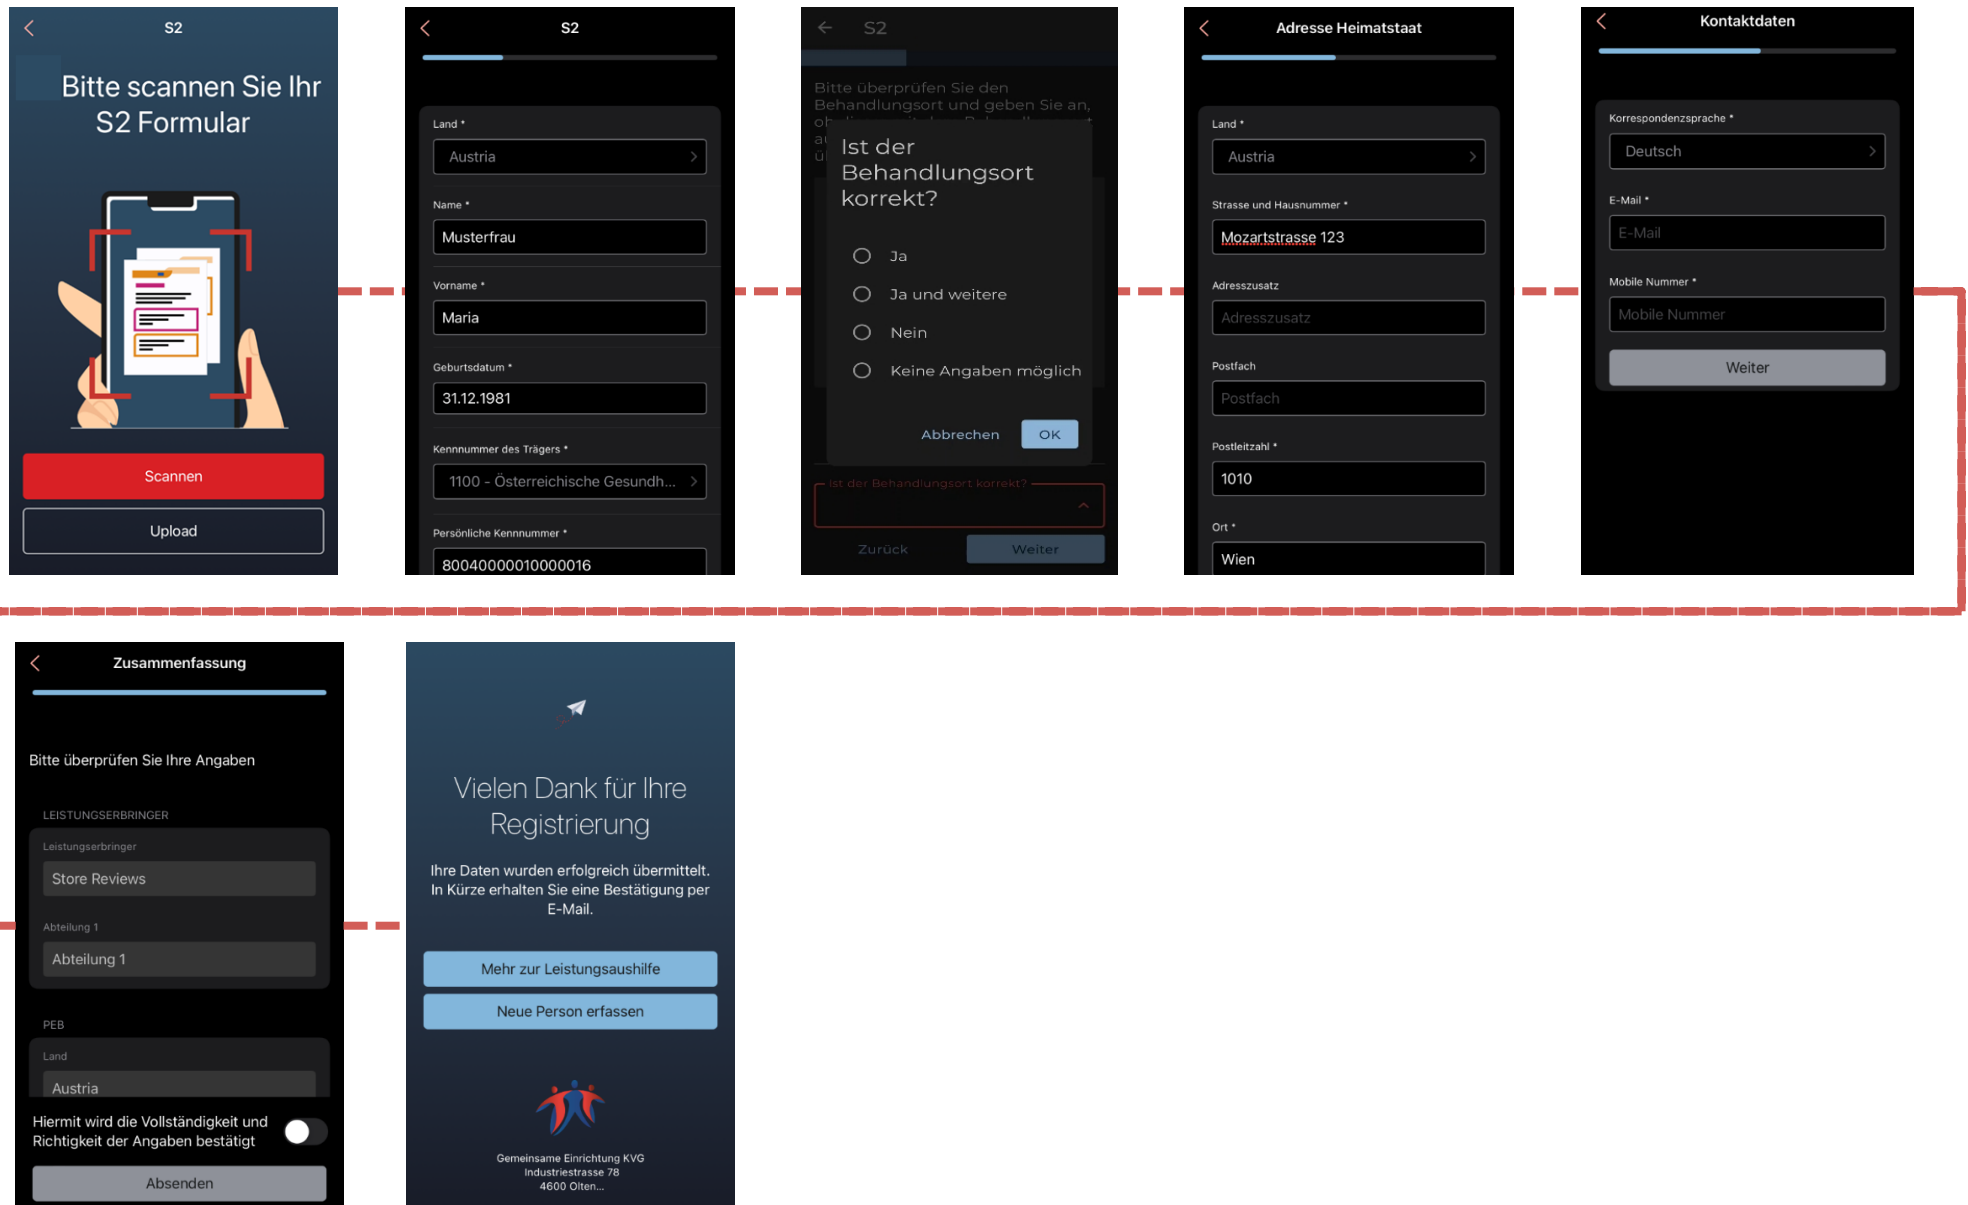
S2

Bitte scannen Sie Ihr S2 Formular

Scannen

Upload

S2

Land *
Austria

Name *
Musterfrau

Vorname *
Maria

Geburtsdatum *
31.12.1981

Kennnummer des Trägers *
1100 - Österreichische Gesundh...

Persönliche Kennnummer *
80040000010000016

S2

Bitte überprüfen Sie den Behandlungsort und geben Sie an, ob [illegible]

Ist der Behandlungsort korrekt?

Ja
Ja und weitere
Nein
Keine Angaben möglich

Abbrechen OK

Ist der Behandlungsort korrekt?

Zurück Weiter

Adresse Heimatstaat

Land *
Austria

Strasse und Hausnummer *
Mozartstrasse 123

Adresszusatz
Adresszusatz

Postfach
Postfach

Postleitzahl *
1010

Ort *
Wien

Kontaktdaten

Korrespondenzsprache *
Deutsch

E-Mail *
E-Mail

Mobile Nummer *
Mobile Nummer

Weiter

Zusammenfassung

Bitte überprüfen Sie Ihre Angaben

LEISTUNGSERBRINGER
Leistungserbringer
Store Reviews
Abteilung 1
Abteilung 1

PEB
Land
Austria

Hiermit wird die Vollständigkeit und Richtigkeit der Angaben bestätigt

Absenden

Vielen Dank für Ihre Registrierung

Ihre Daten wurden erfolgreich übermittelt. In Kürze erhalten Sie eine Bestätigung per E-Mail.

Mehr zur Leistungsaushilfe

Neue Person erfassen

Gemeinsame Einrichtung KVG
Industriestrasse 78
4600 Olten...